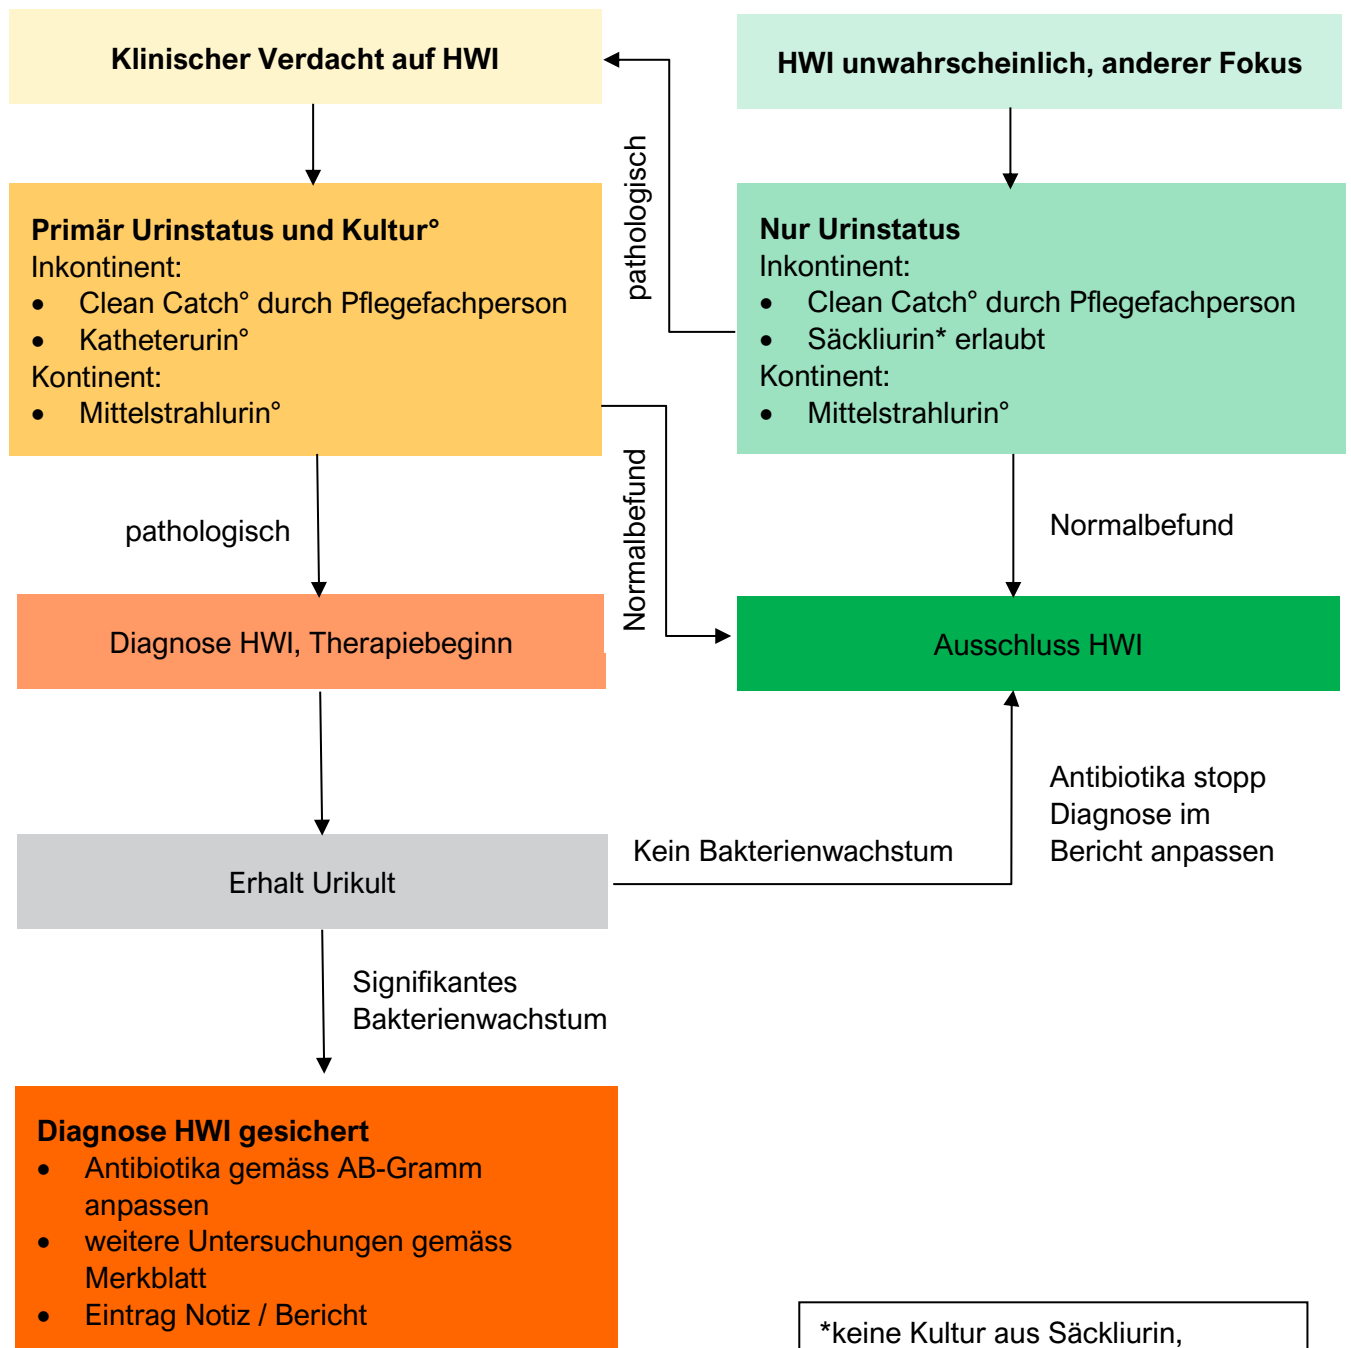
Klinischer Verdacht auf HWI

HWI unwahrscheinlich, anderer Fokus

pathologisch

**Primär Urinstatus und Kultur°**
Inkontinent:
- Clean Catch° durch Pflegefachperson
- Katheterurin°
Kontinent:
- Mittelstrahlurin°

**Nur Urinstatus**
Inkontinent:
- Clean Catch° durch Pflegefachperson
- Säckliurin* erlaubt
Kontinent:
- Mittelstrahlurin°

pathologisch

Normalbefund

Normalbefund

Diagnose HWI, Therapiebeginn

Ausschluss HWI

Antibiotika stopp
Diagnose im
Bericht anpassen

Erhalt Urikult

Kein Bakterienwachstum

Signifikantes
Bakterienwachstum

**Diagnose HWI gesichert**
- Antibiotika gemäss AB-Gramm anpassen
- weitere Untersuchungen gemäss Merkblatt
- Eintrag Notiz / Bericht

*keine Kultur aus Säckliurin,